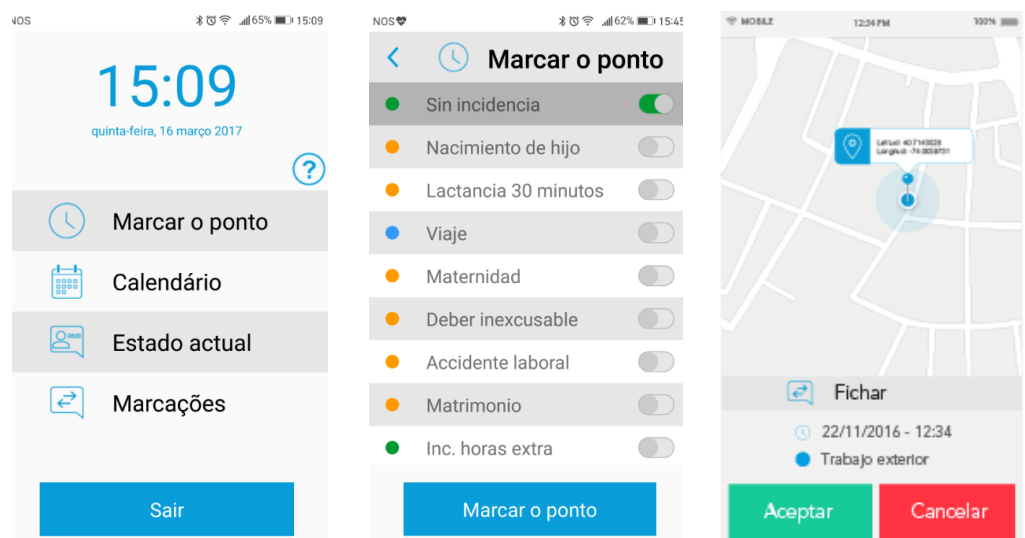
NOS 65% 15:09

15:09
quinta-feira, 16 março 2017

?

Marcar o ponto
Calendário
Estado actual
Marcações

Sair

NOS 62% 15:45

Marcar o ponto

Sin incidencia
Nacimiento de hijo
Lactancia 30 minutos
Viaje
Maternidad
Deber inexcusable
Accidente laboral
Matrimonio
Inc. horas extra

Marcar o ponto

MOBILE 12:34 PM 100%

Latitud: 40.7143528
Longitud: -74.0059731

Fichar

22/11/2016 - 12:34
Trabajo exterior

Aceptar
Cancelar